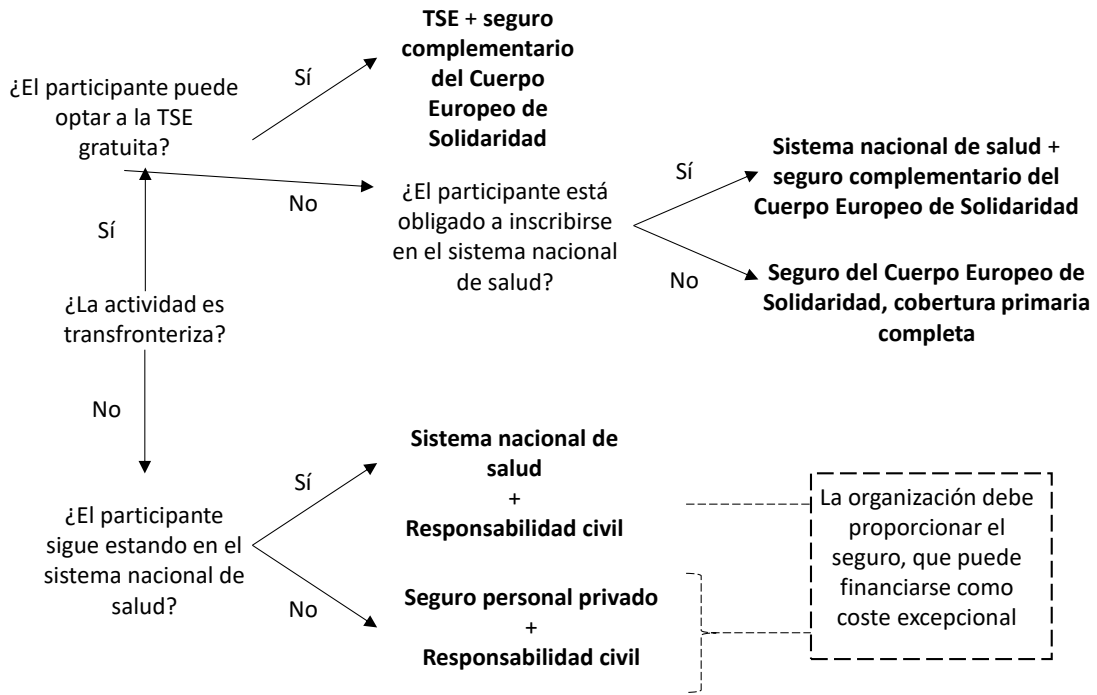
¿El participante puede optar a la TSE gratuita?

Sí

**TSE** + **seguro complementario del Cuerpo Europeo de Solidaridad**

No

¿El participante está obligado a inscribirse en el sistema nacional de salud?

Sí

**Sistema nacional de salud** + **seguro complementario del Cuerpo Europeo de Solidaridad**

No

**Seguro del Cuerpo Europeo de Solidaridad, cobertura primaria completa**

Sí

¿La actividad es transfronteriza?

No

¿El participante sigue estando en el sistema nacional de salud?

Sí

**Sistema nacional de salud**
+
**Responsabilidad civil**

No

**Seguro personal privado**
+
**Responsabilidad civil**

La organización debe proporcionar el seguro, que puede financiarse como coste excepcional